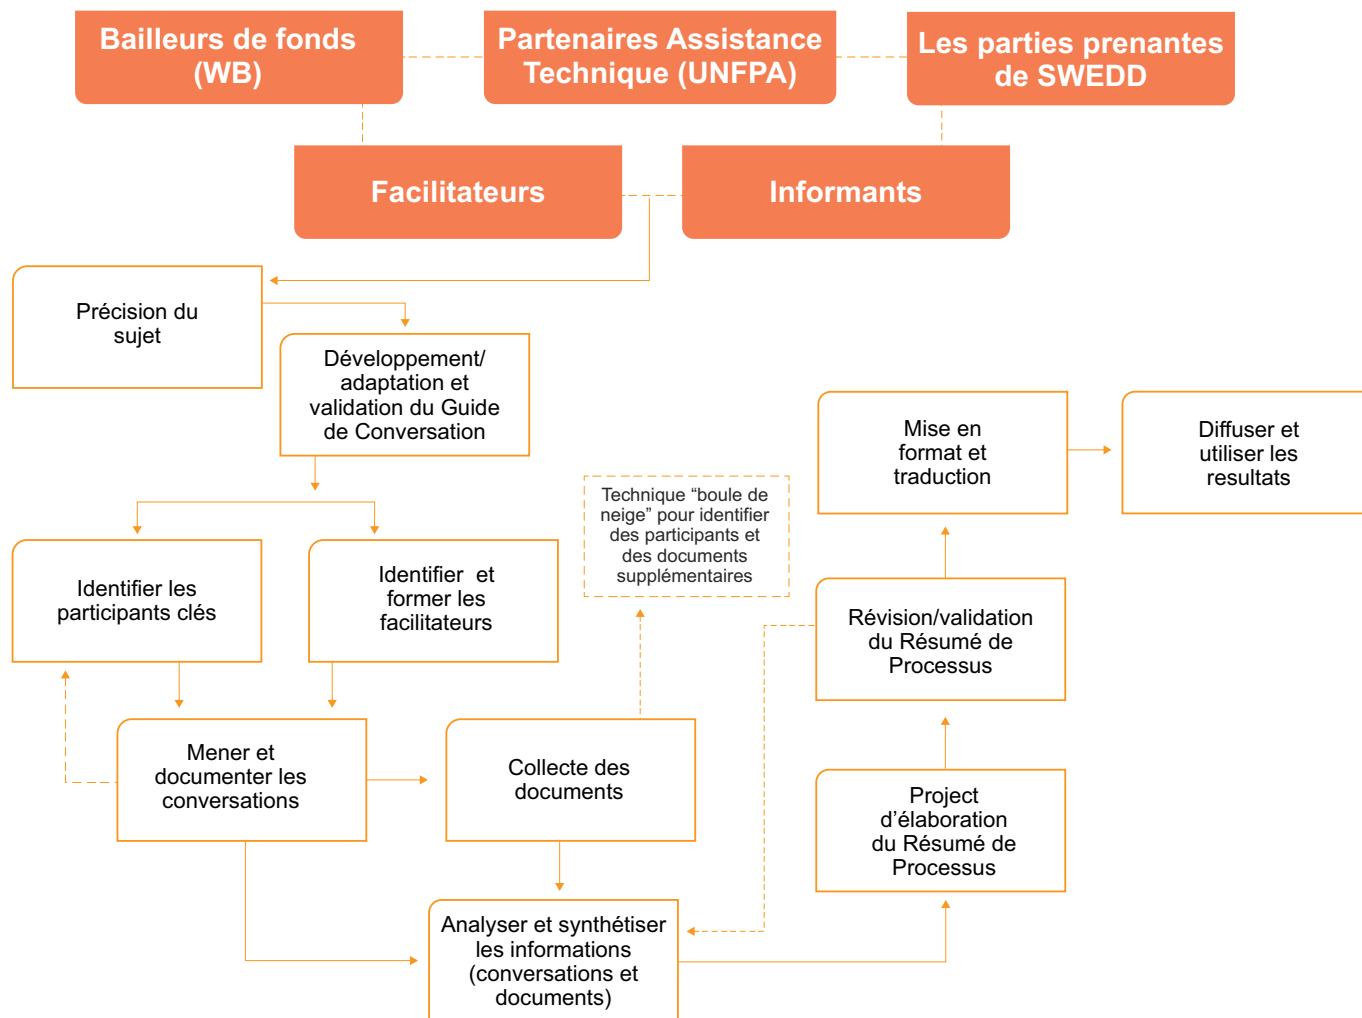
Bailleurs de fonds (WB)

Partenaires Assistance Technique (UNFPA)

Les parties prenantes de SWEDD

Facilitateurs

Informants

Précision du sujet

Développement/ adaptation et validation du Guide de Conversation

Identifier les participants clés

Identifier et former les facilitateurs

Mener et documenter les conversations

Collecte des documents

Technique “boule de neige” pour identifier des participants et des documents supplémentaires

Analyser et synthétiser les informations (conversations et documents)

Project d’élaboration du Résumé de Processus

Révision/validation du Résumé de Processus

Mise en format et traduction

Diffuser et utiliser les resultats